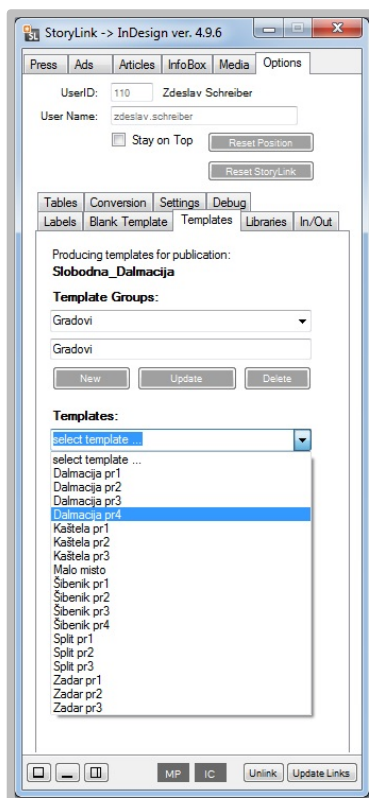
SL StoryLink -> InDesign ver. 4.9.6

Press | Ads | Articles | InfoBox | Media | Options

UserID: 110 Zdeslav Schreiber

User Name: zdeslav.schreiber

Stay on Top

Reset Position

Reset StoryLink

Tables | Conversion | Settings | Debug
Labels | Blank Template | Templates | Libraries | In/Out

Producing templates for publication:
Slobodna_Dalmacija

Template Groups:

Gradovi

Gradovi

New | Update | Delete

Templates:

select template ...

select template ...
Dalmacija pr1
Dalmacija pr2
Dalmacija pr3
Dalmacija pr4
Kaštela pr1
Kaštela pr2
Kaštela pr3
Malo misto
Šibenik pr1
Šibenik pr2
Šibenik pr3
Šibenik pr4
Split pr1
Split pr2
Split pr3
Zadar pr1
Zadar pr2
Zadar pr3

MP | IC | Unlink | Update Links